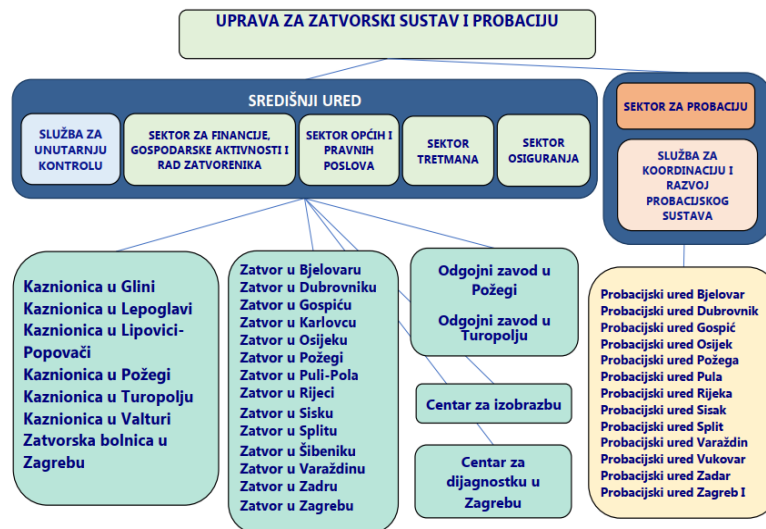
UPRAVA ZA ZATVORSKI SUSTAV I PROBACIJU

SREDIŠNJI URED

SLUŽBA ZA UNUTARNJU KONTROLU

SEKTOR ZA FINANCIJE, GOSPODARSKE AKTIVNOSTI I RAD ZATVORENIKA

SEKTOR OPĆIH I PRAVNIH POSLOVA

SEKTOR TRETMANA

SEKTOR OSIGURANJA

SEKTOR ZA PROBACIJU

SLUŽBA ZA KOORDINACIJU I RAZVOJ PROBACIJSKOG SUSTAVA

Kaznionica u Glini
Kaznionica u Lepoglavi
Kaznionica u Lipovici-Popovači
Kaznionica u Požegi
Kaznionica u Turopolju
Kaznionica u Valturi
Zatvorska bolnica u Zagrebu

Zatvor u Bjelovaru
Zatvor u Dubrovniku
Zatvor u Gospiću
Zatvor u Karlovcu
Zatvor u Osijeku
Zatvor u Požegi
Zatvor u Puli-Pola
Zatvor u Rijeci
Zatvor u Sisku
Zatvor u Splitu
Zatvor u Šibeniku
Zatvor u Varaždinu
Zatvor u Zadru
Zatvor u Zagrebu

Odgojni zavod u Požegi

Odgojni zavod u Turopolju

Centar za izobrazbu

Centar za dijagnostiku u Zagrebu

Probacijski ured Bjelovar
Probacijski ured Dubrovnik
Probacijski ured Gospić
Probacijski ured Osijek
Probacijski ured Požega
Probacijski ured Pula
Probacijski ured Rijeka
Probacijski ured Sisak
Probacijski ured Split
Probacijski ured Varaždin
Probacijski ured Vukovar
Probacijski ured Zadar
Probacijski ured Zagreb I